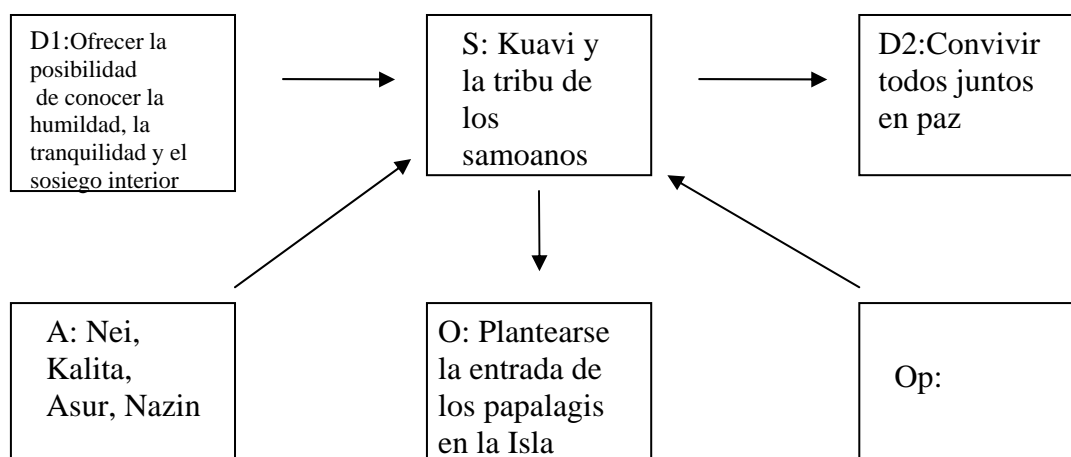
D1:Ofrecer la posibilidad de conocer la humildad, la tranquilidad y el sosiego interior

S: Kuavi y la tribu de los samoanos

D2:Convivir todos juntos en paz

A: Nei, Kalita, Asur, Nazin

O: Plantearse la entrada de los papalagis en la Isla

Op: